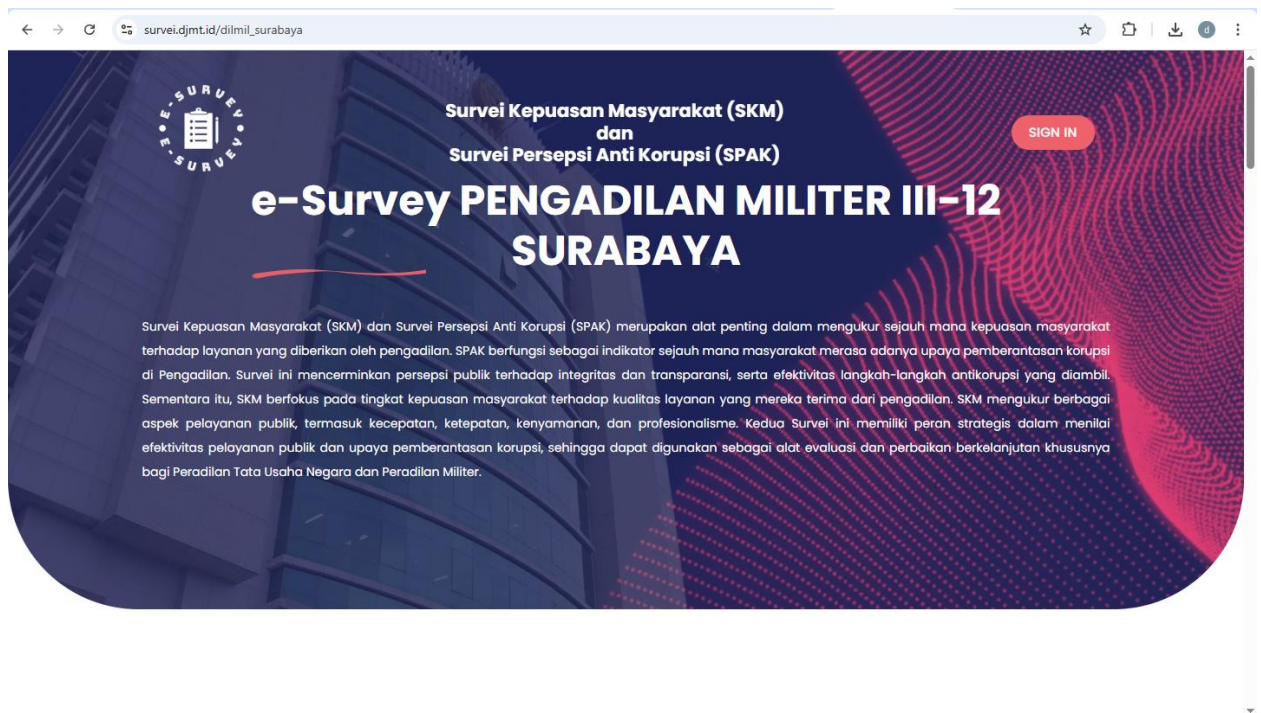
survei.djmt.id/dilmil_surabaya

d

E-SURVEY E-SURVEY

Survei Kepuasan Masyarakat (SKM)
dan
Survei Persepsi Anti Korupsi (SPAK)

SIGN IN

e-Survey PENGADILAN MILITER III-12 SURABAYA

Survei Kepuasan Masyarakat (SKM) dan Survei Persepsi Anti Korupsi (SPAK) merupakan alat penting dalam mengukur sejauh mana kepuasan masyarakat terhadap layanan yang diberikan oleh pengadilan. SPAK berfungsi sebagai indikator sejauh mana masyarakat merasa adanya upaya pemberantasan korupsi di Pengadilan. Survei ini mencerminkan persepsi publik terhadap integritas dan transparansi, serta efektivitas langkah-langkah antikorupsi yang diambil. Sementara itu, SKM berfokus pada tingkat kepuasan masyarakat terhadap kualitas layanan yang mereka terima dari pengadilan. SKM mengukur berbagai aspek pelayanan publik, termasuk kecepatan, ketepatan, kenyamanan, dan profesionalisme. Kedua Survei ini memiliki peran strategis dalam menilai efektivitas pelayanan publik dan upaya pemberantasan korupsi, sehingga dapat digunakan sebagai alat evaluasi dan perbaikan berkelanjutan khususnya bagi Peradilan Tata Usaha Negara dan Peradilan Militer.